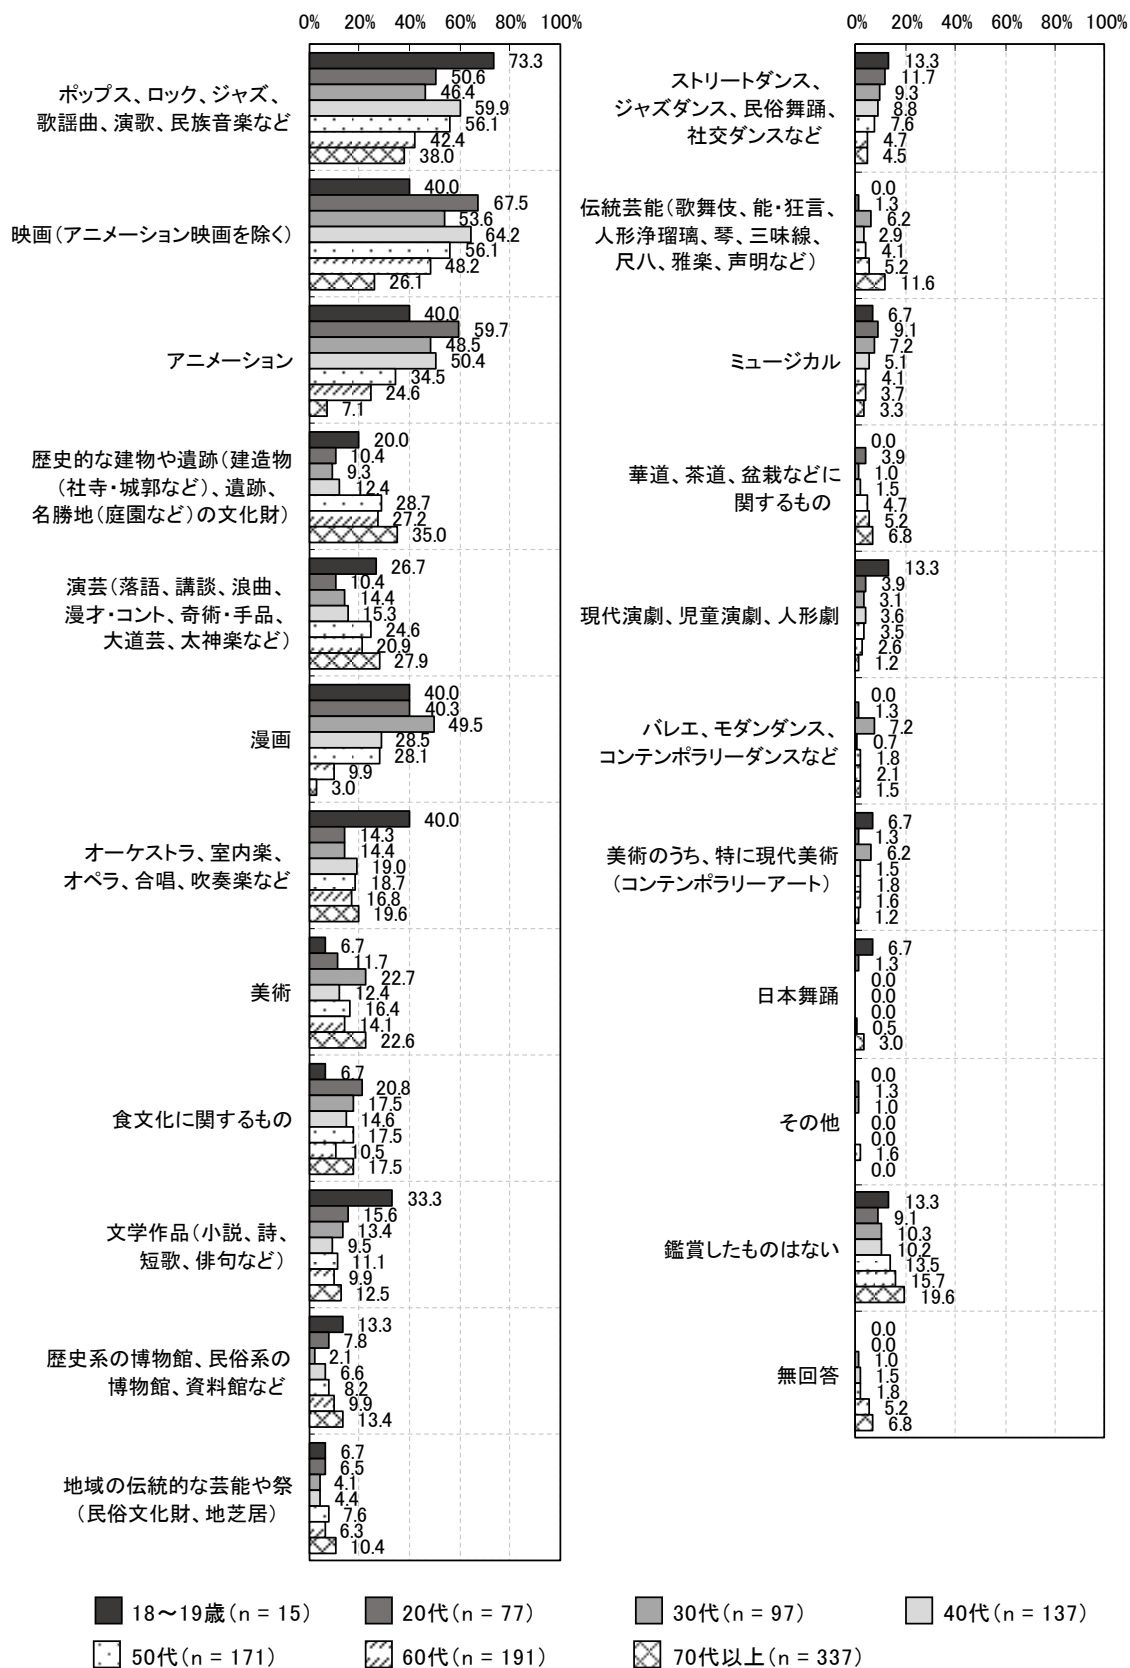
0% 20% 40% 60% 80% 100%

ポップス、ロック、ジャズ、歌謡曲、演歌、民族音楽など
73.3
50.6
46.4
59.9
56.1
42.4
38.0

映画（アニメーション映画を除く）
40.0
67.5
53.6
64.2
56.1
48.2
26.1

アニメーション
40.0
59.7
48.5
50.4
34.5
24.6
7.1

歴史的な建物や遺跡（建造物（社寺・城郭など）、遺跡、名勝地（庭園など）の文化財）
20.0
10.4
9.3
12.4
28.7
27.2
35.0

演芸（落語、講談、浪曲、漫才・コント、奇術・手品、大道芸、太神楽など）
26.7
10.4
14.4
15.3
24.6
20.9
27.9

漫画
40.0
40.3
49.5
28.5
28.1
9.9
3.0

オーケストラ、室内楽、オペラ、合唱、吹奏楽など
40.0
14.3
14.4
19.0
18.7
16.8
19.6

美術
6.7
11.7
22.7
12.4
16.4
14.1
22.6

食文化に関するもの
6.7
20.8
17.5
14.6
17.5
10.5
17.5

文学作品（小説、詩、短歌、俳句など）
33.3
15.6
13.4
9.5
11.1
9.9
12.5

歴史系の博物館、民俗系の博物館、資料館など
13.3
7.8
2.1
6.6
8.2
9.9
13.4

地域の伝統的な芸能や祭（民俗文化財、地芝居）
6.7
6.5
4.1
4.4
7.6
6.3
10.4

0% 20% 40% 60% 80% 100%

ストリートダンス、ジャズダンス、民俗舞踊、社交ダンスなど
13.3
11.7
9.3
8.8
7.6
4.7
4.5

伝統芸能（歌舞伎、能・狂言、人形浄瑠璃、琴、三味線、尺八、雅楽、声明など）
0.0
1.3
6.2
2.9
4.1
5.2
11.6

ミュージカル
6.7
9.1
7.2
5.1
4.1
3.7
3.3

華道、茶道、盆栽などに関するもの
0.0
3.9
1.0
1.5
4.7
5.2
6.8

現代演劇、児童演劇、人形劇
13.3
3.9
3.1
3.6
3.5
2.6
1.2

バレエ、モダンダンス、コンテンポラリーダンスなど
0.0
1.3
7.2
0.7
1.8
2.1
1.5

美術のうち、特に現代美術（コンテンポラリーアート）
6.7
1.3
6.2
1.5
1.8
1.6
1.2

日本舞踊
6.7
1.3
0.0
0.0
0.0
0.5
3.0

その他
0.0
1.3
1.0
0.0
0.0
1.6
0.0

鑑賞したものはない
13.3
9.1
10.3
10.2
13.5
15.7
19.6

無回答
0.0
0.0
1.0
1.5
1.8
5.2
6.8

18〜19歳（n = 15） 20代（n = 77） 30代（n = 97） 40代（n = 137）
50代（n = 171） 60代（n = 191） 70代以上（n = 337）